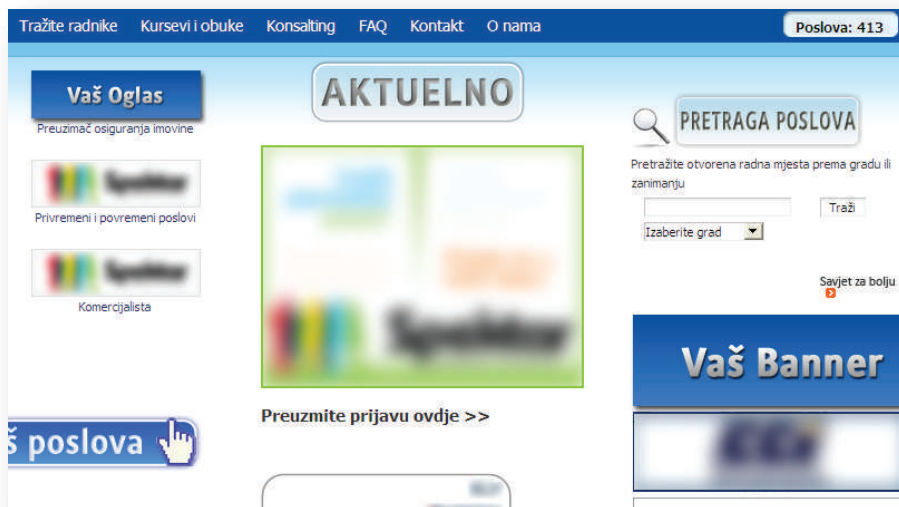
Tražite radnike Kursevi i obuke Konsalting FAQ Kontakt O nama

Poslova: 413

Vaš Oglas

Preuzimač osiguranja imovine

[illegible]

Privremeni i povremeni poslovi

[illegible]

Komercijalista

š poslova

AKTUELNO

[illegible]

Preuzmite prijavu ovdje >>

PRETRAGA POSLOVA

Pretražite otvorena radna mjesta prema gradu ili zanimanju

Traži

Izaberite grad

Savjet za bolju

Vaš Banner